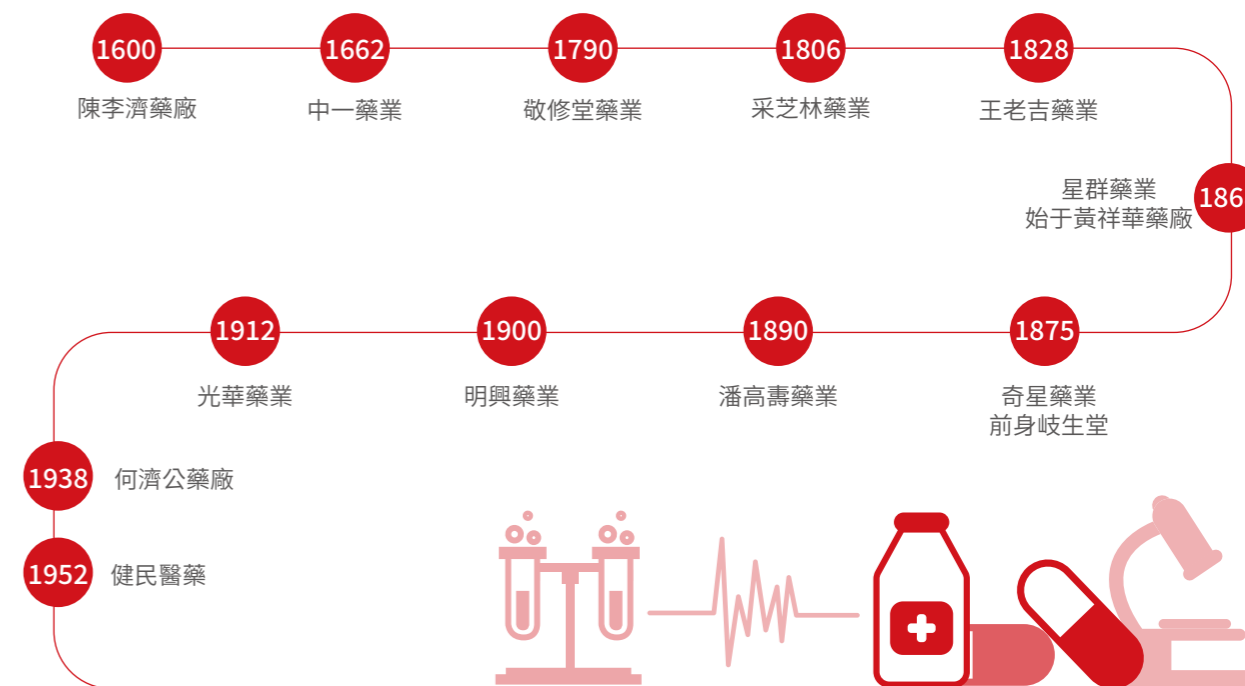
1600
陳李濟藥廠

1662
中一藥業

1790
敬修堂藥業

1806
采芝林藥業

1828
王老吉藥業

186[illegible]
星群藥業
始于黃祥華藥廠

1875
奇星藥業
前身岐生堂

1890
潘高壽藥業

1900
明興藥業

1912
光華藥業

1938
何濟公藥廠

1952
健民醫藥